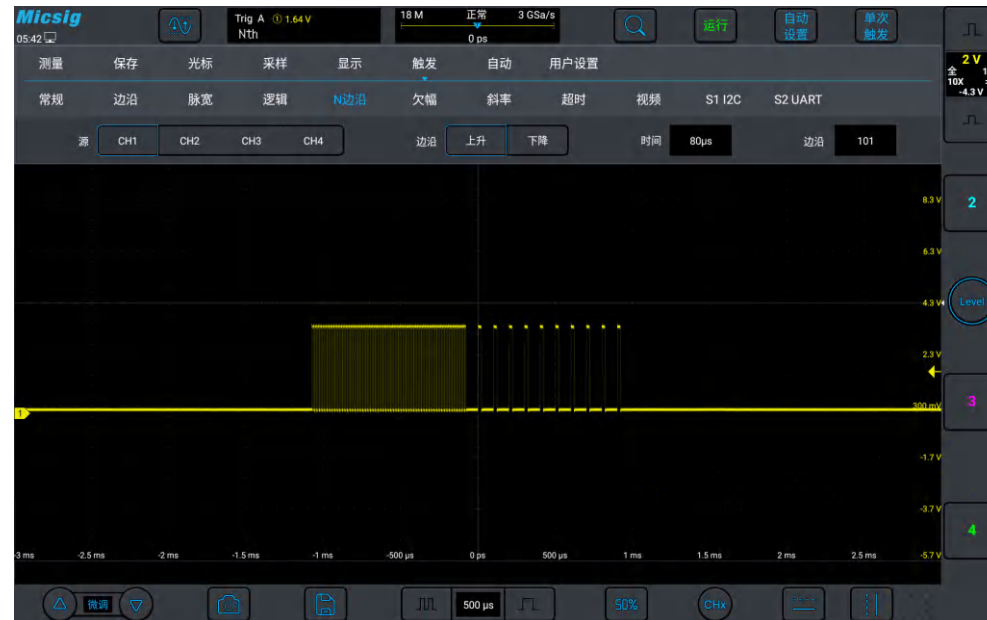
Micsig
05:42

Trig A ① 1.64 V
Nth

18 M
正常
3 GSa/s
0 ps

运行
自动设置
单次触发

测量
保存
光标
采样
显示
触发
自动
用户设置

常规
边沿
脉宽
逻辑
N边沿
欠幅
斜率
超时
视频
S1 I2C
S2 UART

源
CH1
CH2
CH3
CH4
边沿
上升
下降
时间
80μs
边沿
101

2 V
全
10X
-4.3 V

8.3 V
6.3 V
4.3 V
2.3 V
300 mV
-1.7 V
-3.7 V
-5.7 V

2
Level
3
4
1

-3 ms
-2.5 ms
-2 ms
-1.5 ms
-1 ms
-500 μs
0 ps
500 μs
1 ms
1.5 ms
2 ms
2.5 ms

微调
500 μs
50%
CHx